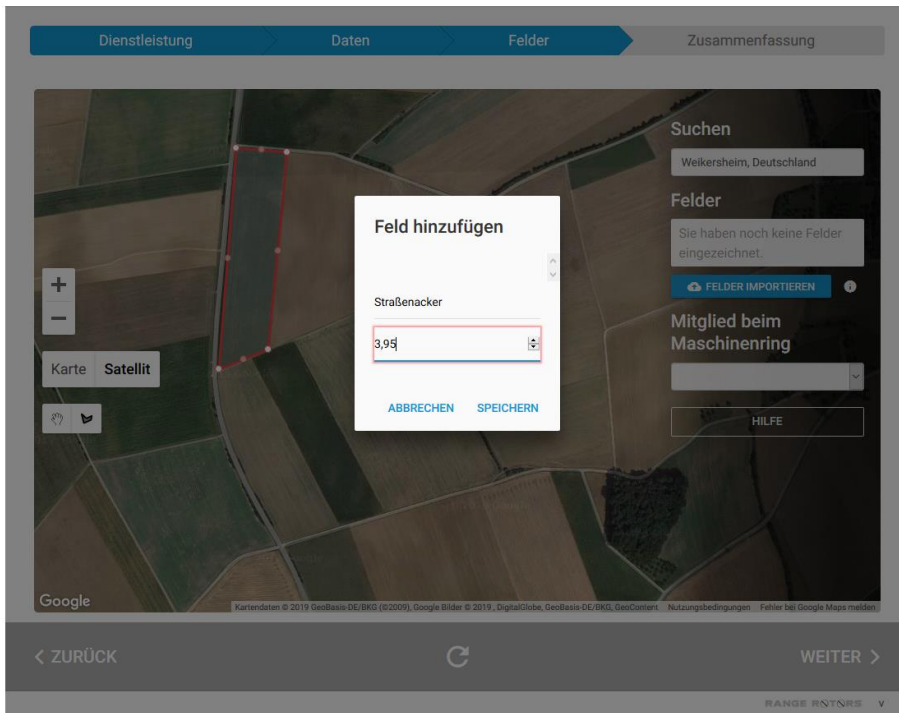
Dienstleistung
Daten
Felder
Zusammenfassung

Suchen
Weikersheim, Deutschland
Felder
Sie haben noch keine Felder eingezeichnet.
FELDER IMPORTIEREN
Mitglied beim Maschinenring
HILFE

+
−
Karte
Satellit

Feld hinzufügen
Straßenacker
3,95
ABBRECHEN
SPEICHERN

Google
Kartendaten © 2019 GeoBasis-DE/BKG (©2009), Google Bilder © 2019 , DigitalGlobe, GeoBasis-DE/BKG, GeoContent
Nutzungsbedingungen
Fehler bei Google Maps melden

< ZURÜCK
WEITER >
RANGE RNTNRS V